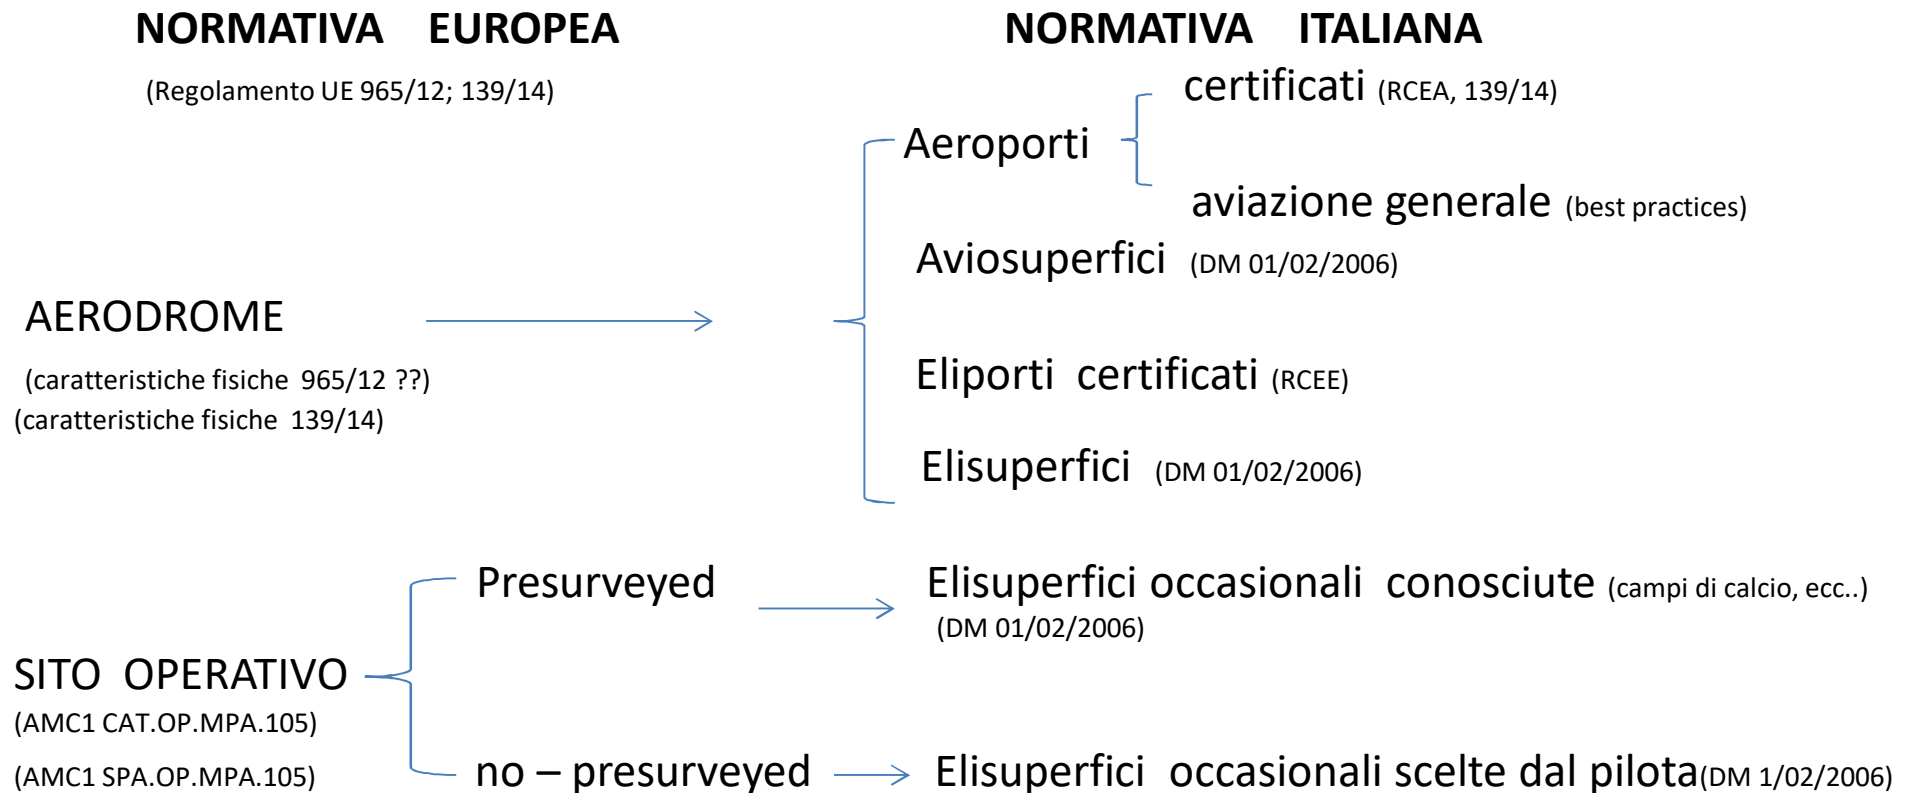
NORMATIVA EUROPEA

(Regolamento UE 965/12; 139/14)

NORMATIVA ITALIANA

Aeroporti

certificati (RCEA, 139/14)

aviazione generale (best practices)

Aviosuperfici (DM 01/02/2006)

AERODROME

(caratteristiche fisiche 965/12 ??)
(caratteristiche fisiche 139/14)

Eliporti certificati (RCEE)

Elisuperfici (DM 01/02/2006)

Presurveyed

Elisuperfici occasionali conosciute (campi di calcio, ecc..)
(DM 01/02/2006)

SITO OPERATIVO
(AMC1 CAT.OP.MPA.105)
(AMC1 SPA.OP.MPA.105)

no – presurveyed

Elisuperfici occasionali scelte dal pilota(DM 1/02/2006)